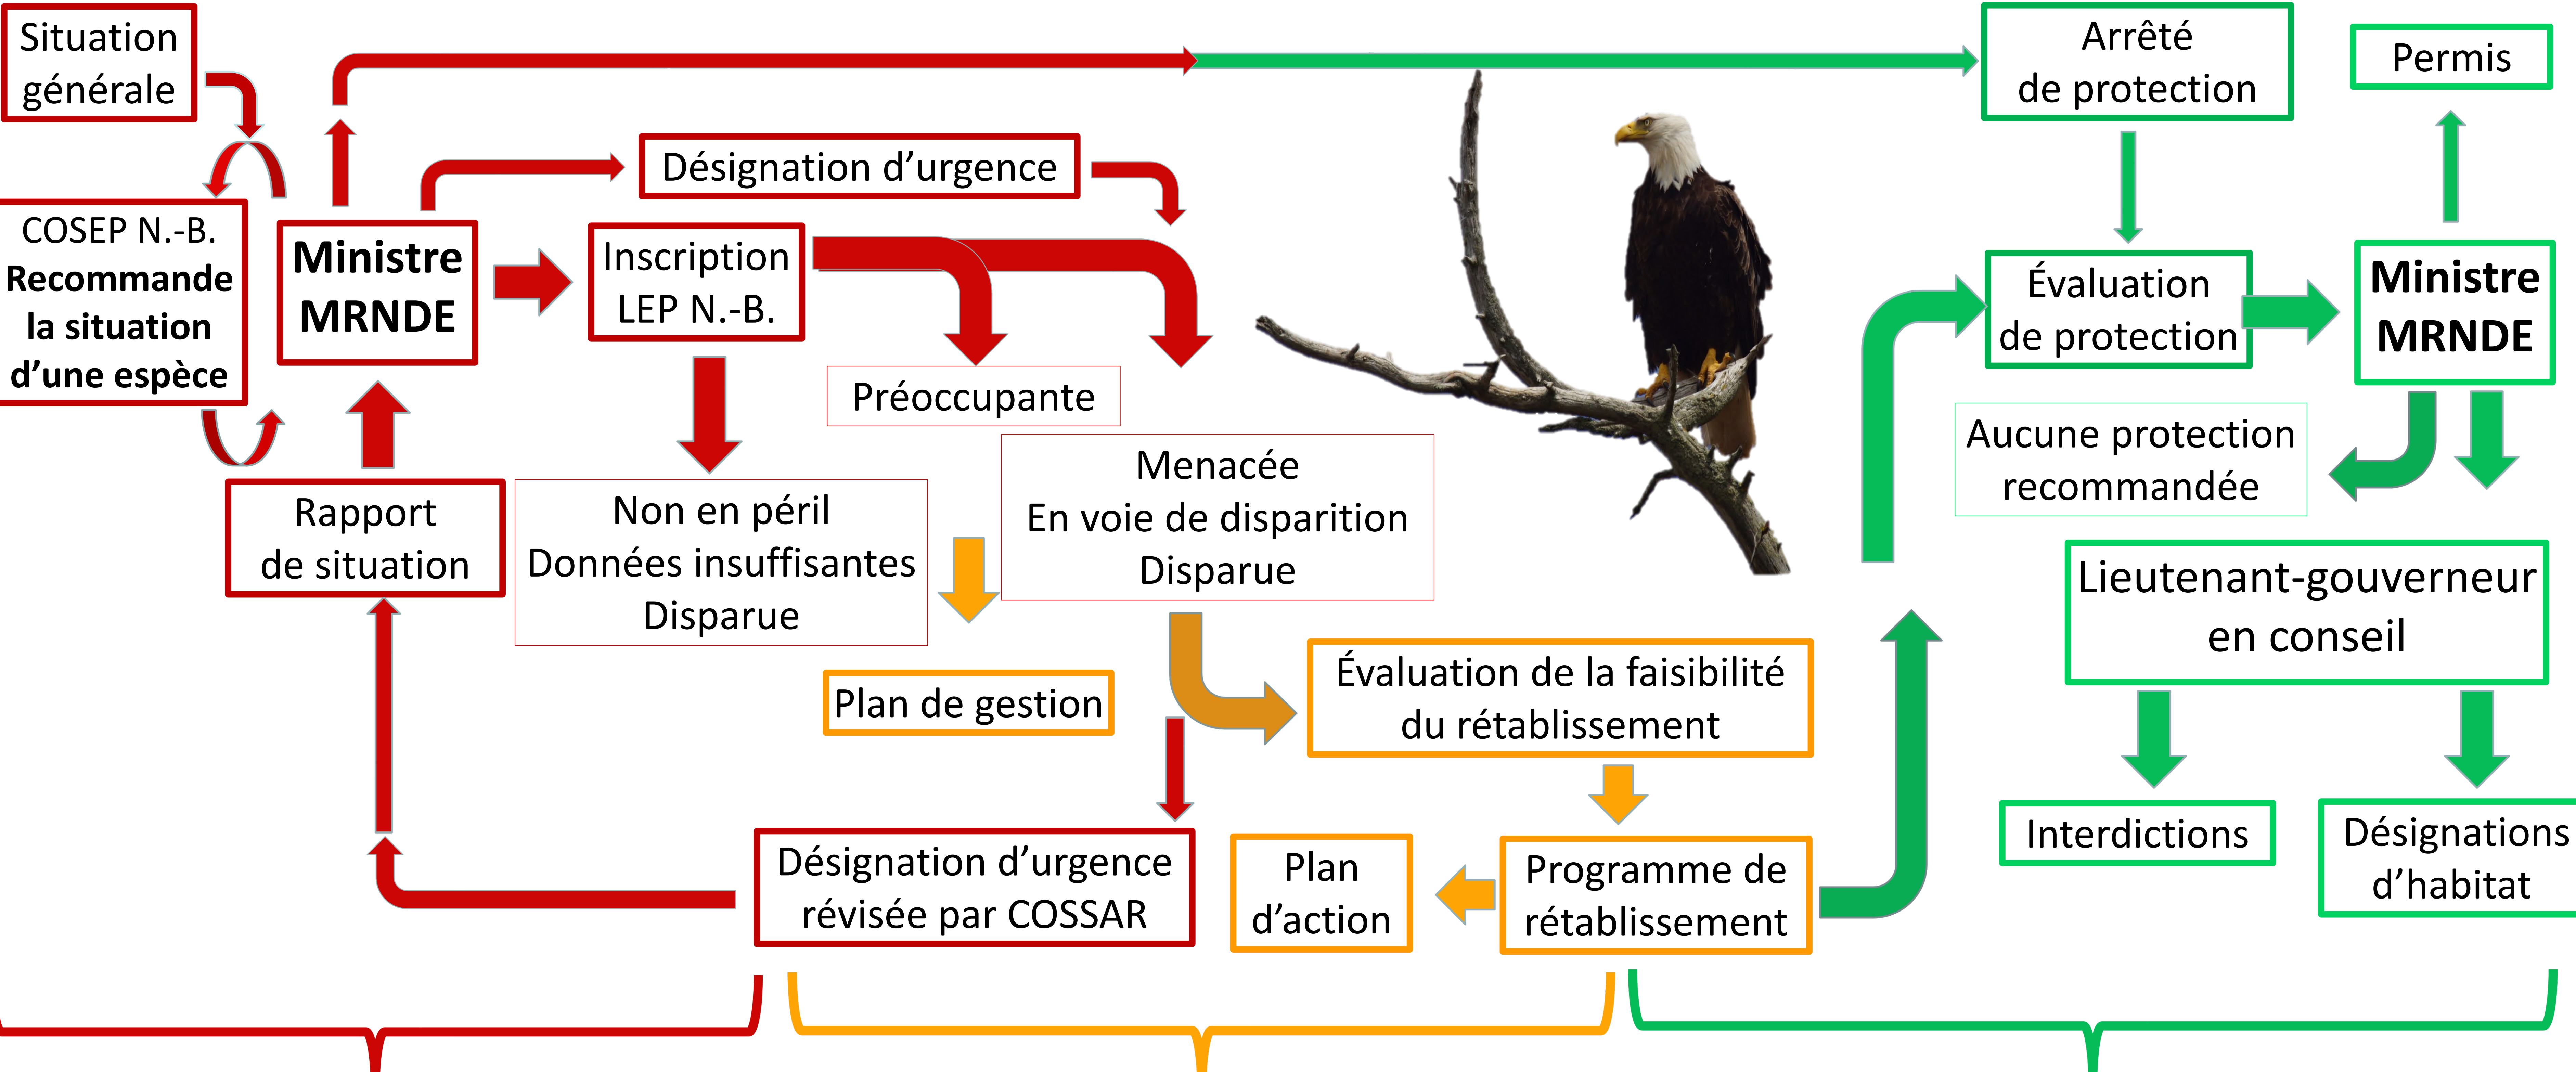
Situation générale

COSEP N.-B. **Recommande la situation d'une espèce**

**Ministre MRNDE**

Désignation d'urgence

Inscription LEP N.-B.

Préoccupante

Menacée
En voie de disparition
Disparue

Non en péril
Données insuffisantes
Disparue

Rapport de situation

Plan de gestion

Évaluation de la faisibilité du rétablissement

Désignation d'urgence révisée par COSSAR

Plan d'action

Programme de rétablissement

Arrêté de protection

Permis

Évaluation de protection

**Ministre MRNDE**

Aucune protection recommandée

Lieutenant-gouverneur en conseil

Interdictions

Désignations d'habitat